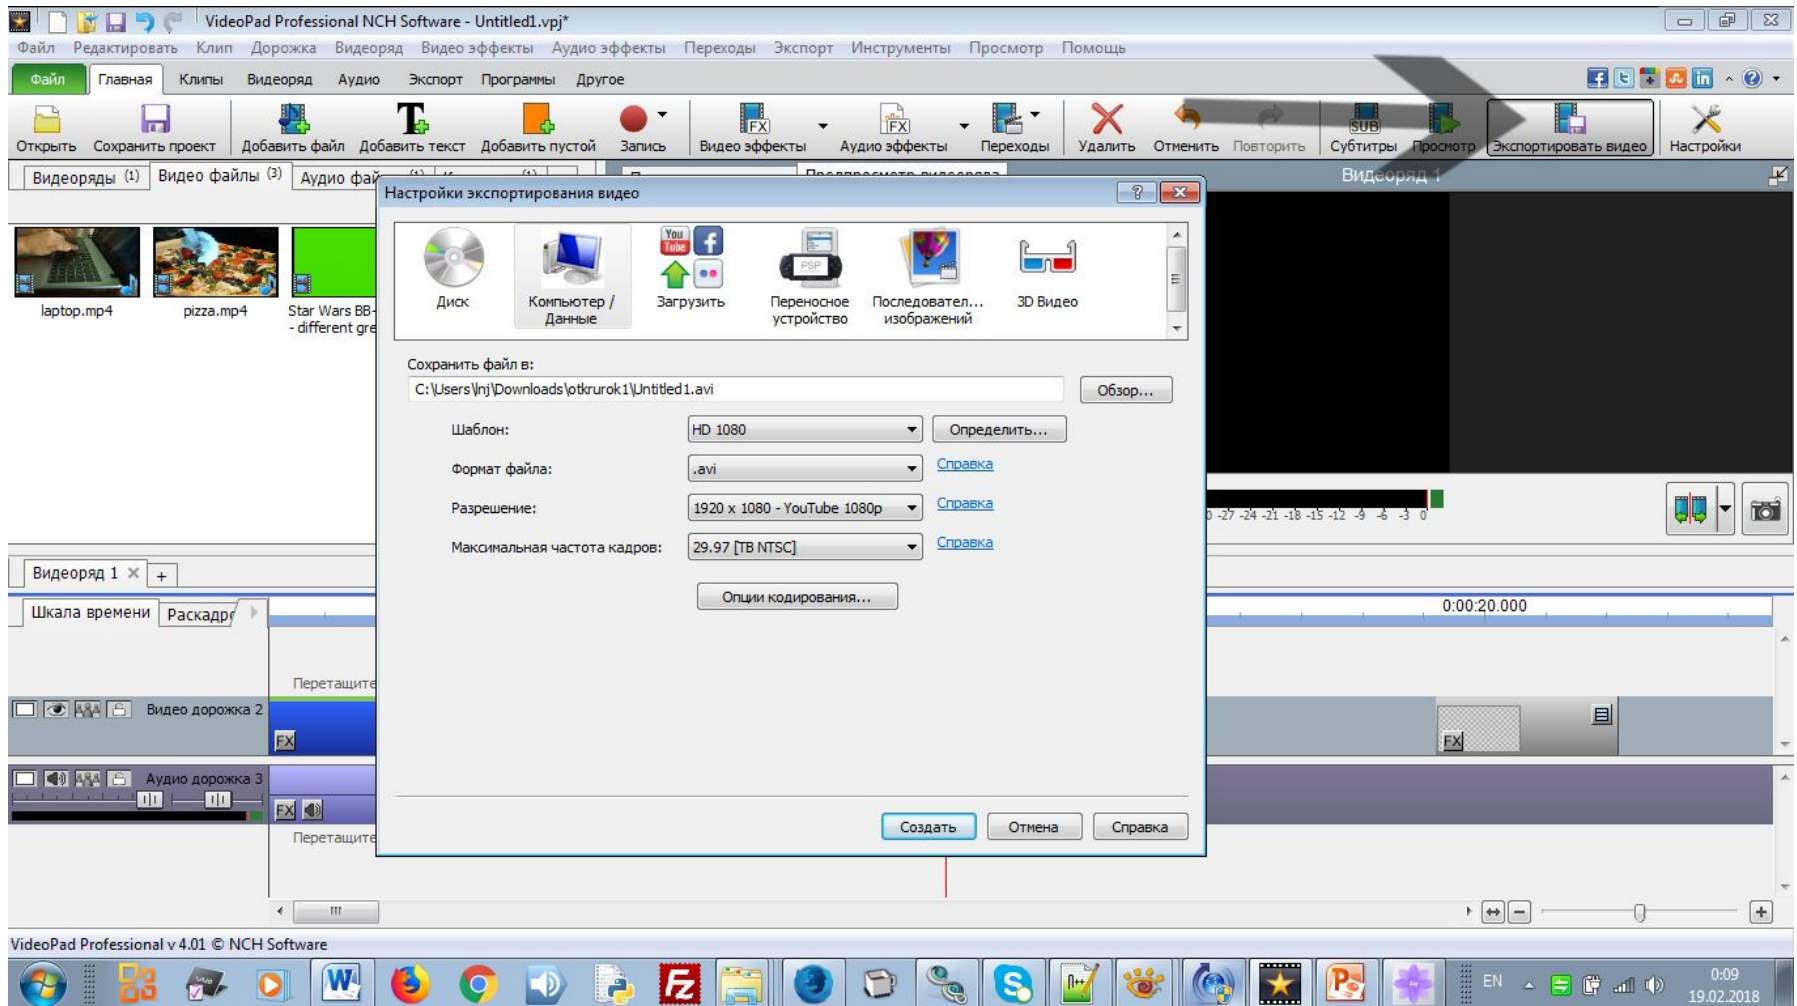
VideoPad Professional NCH Software - Untitled1.vpj*

Файл Редактировать Клип Дорожка Видеоряд Видео эффекты Аудио эффекты Переходы Экспорт Инструменты Просмотр Помощь

Файл Главная Клипы Видеоряд Аудио Экспорт Программы Другое

Открыть Сохранить проект Добавить файл Добавить текст Добавить пустой Запись Видео эффекты Аудио эффекты Переходы Удалить Отменить Повторить Субтитры Просмотр Экспортировать видео Настройки

Видеоряды (1) Видео файлы (3) Аудио фай

laptop.mp4 pizza.mp4 Star Wars BB- - different gre

Видеоряд 1

Настройки экспортирования видео

Диск Компьютер / Данные Загрузить Переносное устройство Последовател... изображений 3D Видео

Сохранить файл в:
C:\Users\lnj\Downloads\otkrurok1\Untitled1.avi
Обзор...

Шаблон: HD 1080 Определить...
Формат файла: .avi Справка
Разрешение: 1920 x 1080 - YouTube 1080p Справка
Максимальная частота кадров: 29.97 [ТВ NTSC] Справка

Опции кодирования...

Создать Отмена Справка

0 -27 -24 -21 -18 -15 -12 -9 -6 -3 0

Видеоряд 1 × +
Шкала времени Раскадро
0:00:20.000
Перетащите
Видео дорожка 2
FX
Аудио дорожка 3
FX
Перетащите
FX

VideoPad Professional v 4.01 © NCH Software

EN 0:09 19.02.2018